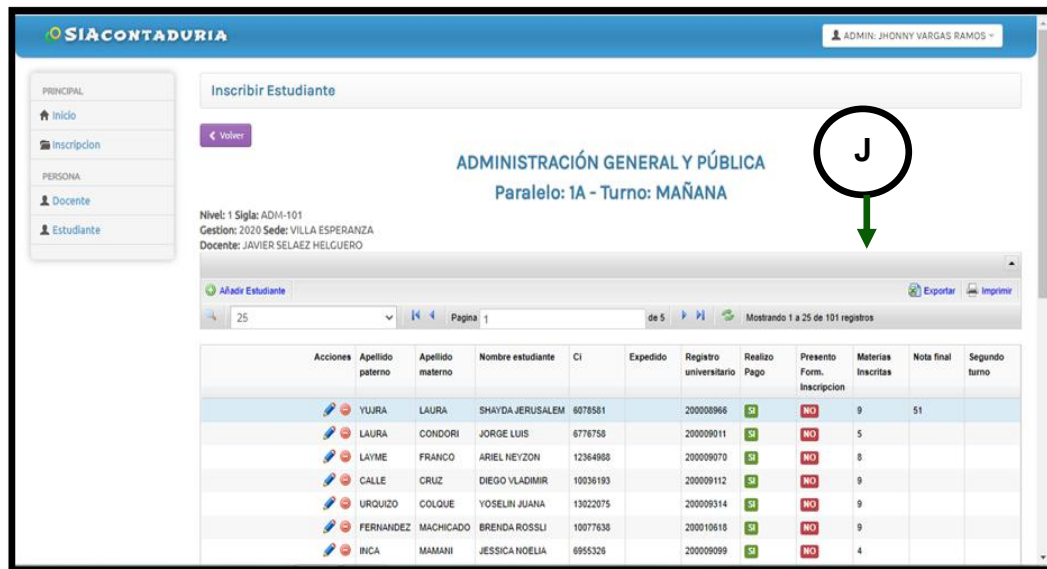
SIACONTADURIA

ADMIN: JHONNY VARGAS RAMOS

PRINCIPAL
Inicio
Inscripcion
PERSONA
Docente
Estudiante

Inscribir Estudiante

Volver

ADMINISTRACIÓN GENERAL Y PÚBLICA
Paralelo: 1A - Turno: MAÑANA

J

Nivel: 1 Sigla: ADM-101
Gestion: 2020 Sede: VILLA ESPERANZA
Docente: JAVIER SELAEZ HELGUERO

Añadir Estudiante

Exportar Imprimir

25 Pagina 1 de 5 Mostrando 1 a 25 de 101 registros

| Acciones | Apellido paterno | Apellido materno | Nombre estudiante | Ci | Expedido | Registro universitario | Realizo Pago | Presento Form. Inscripcion | Materias Inscritas | Nota final | Segundo turno |
|---|---|---|---|---|---|---|---|---|---|---|---|
| | YUJRA | LAURA | SHAYDA JERUSALEM | 6078581 | | 200008966 | SI | NO | 9 | 51 | |
| | LAURA | CONDORI | JORGE LUIS | 6776758 | | 200009011 | SI | NO | 5 | | |
| | LAYME | FRANCO | ARIEL NEYZON | 12364988 | | 200009070 | SI | NO | 8 | | |
| | CALLE | CRUZ | DIEGO VLADIMIR | 10036193 | | 200009112 | SI | NO | 9 | | |
| | URQUIZO | COLQUE | YOSELIN JUANA | 13022075 | | 200009314 | SI | NO | 9 | | |
| | FERNANDEZ | MACHICADO | BRENDA ROSSLI | 10077638 | | 200010618 | SI | NO | 9 | | |
| | INCA | MAMANI | JESSICA NOELIA | 6955326 | | 200009099 | SI | NO | 4 | | |